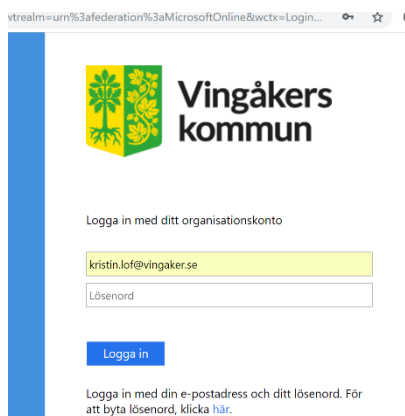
vtrealm=urn%3afederation%3aMicrosoftOnline&wctx=Login...

Vingåkers kommun

Logga in med ditt organisationskonto

kristin.lof@vingaker.se

Lösenord

Logga in

Logga in med din e-postadress och ditt lösenord. För att byta lösenord, klicka här.